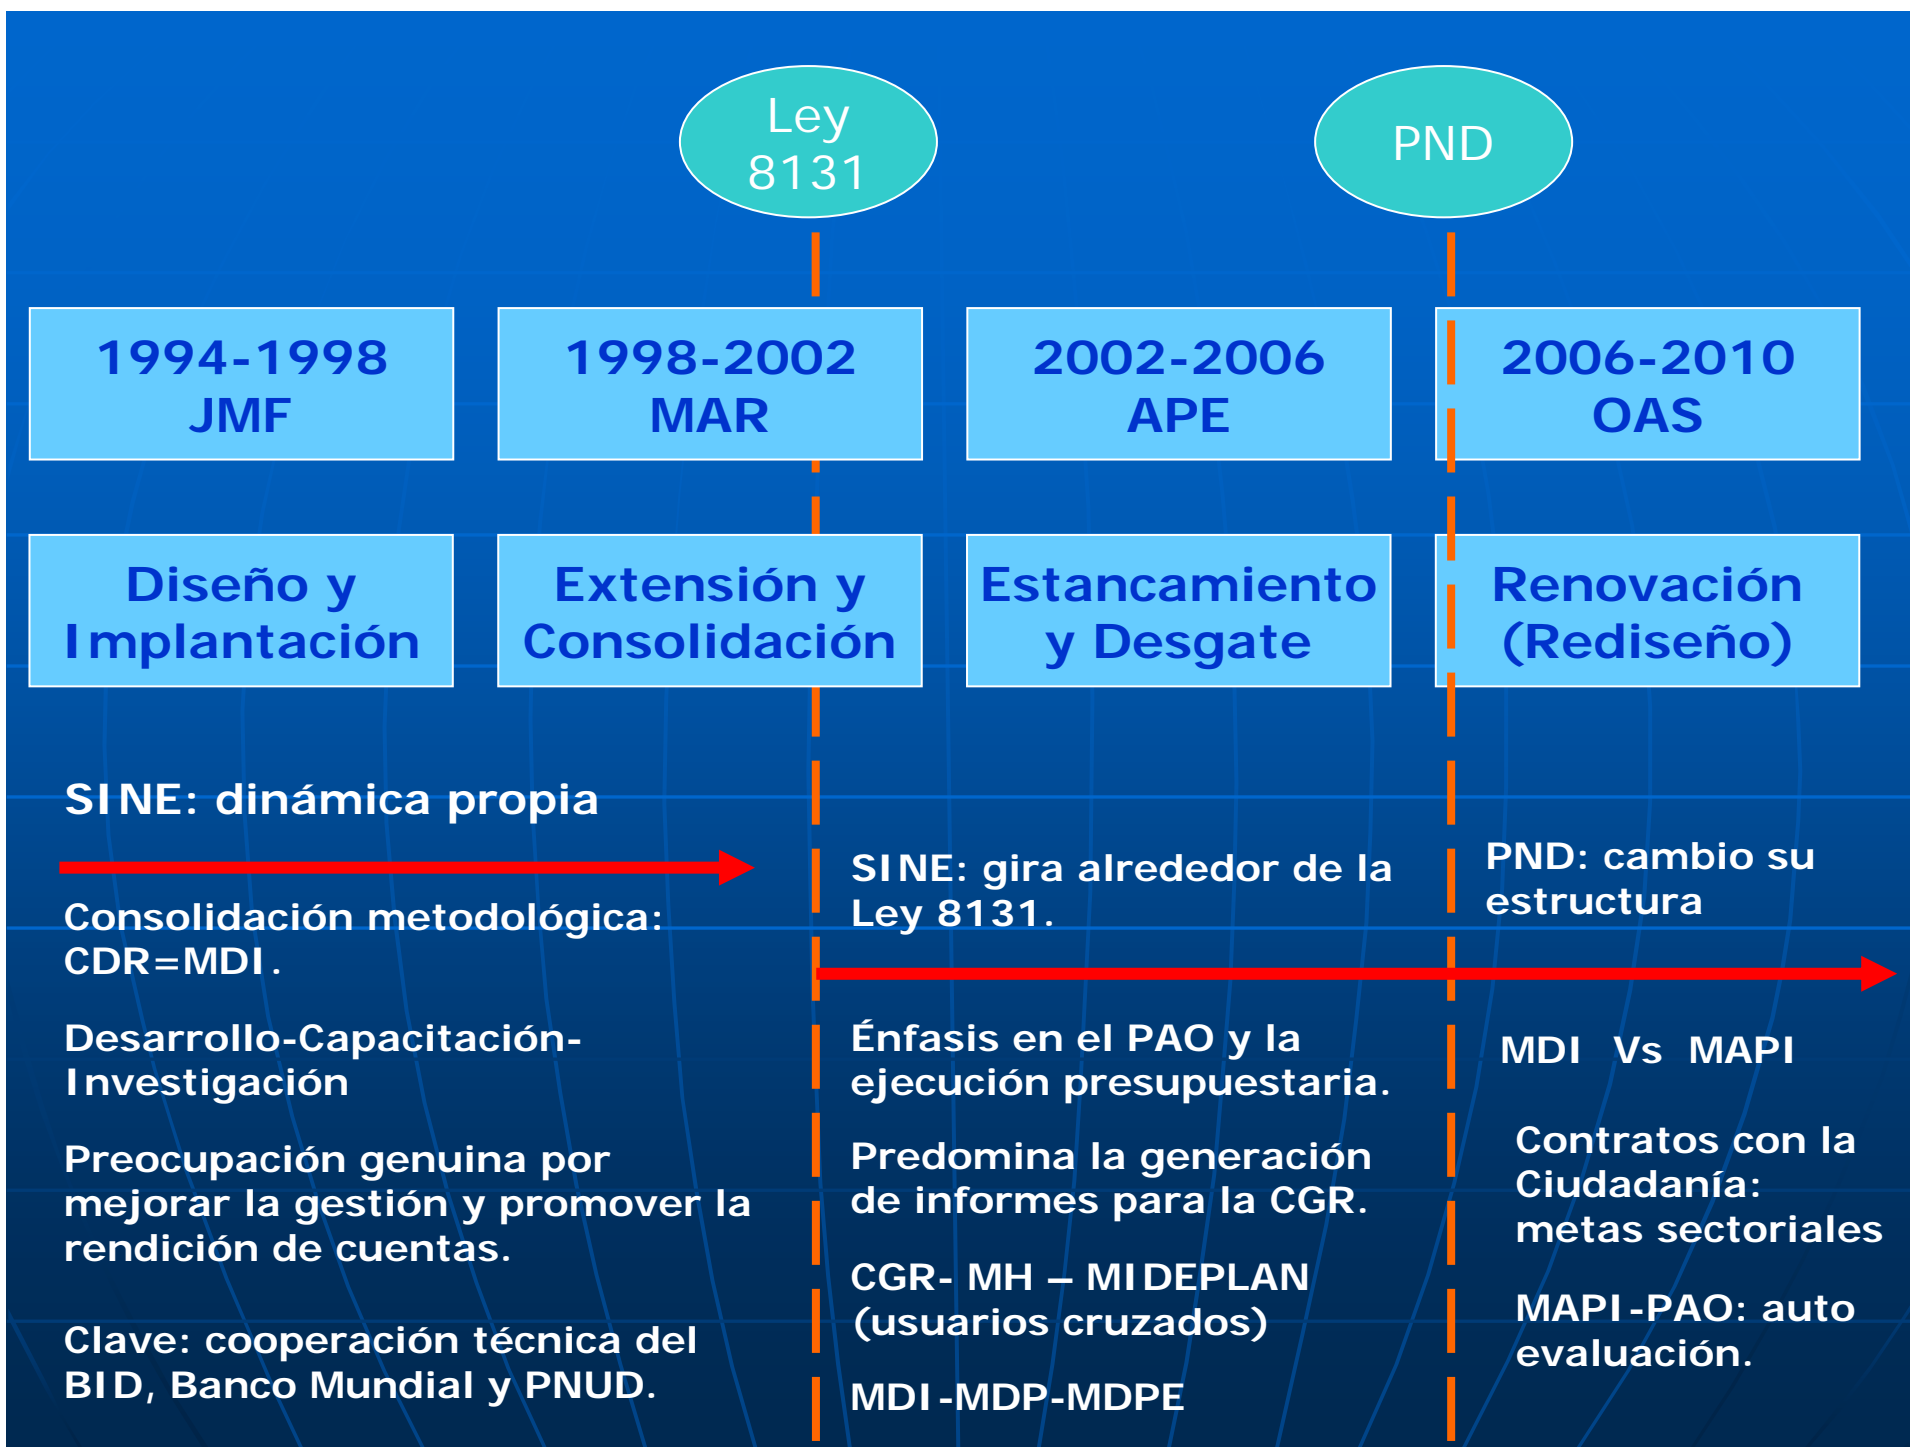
Ley 8131

PND

1994-1998
JMF

1998-2002
MAR

2002-2006
APE

2006-2010
OAS

Diseño y Implantación

Extensión y Consolidación

Estancamiento y Desgate

Renovación (Rediseño)

SINE: dinámica propia

Consolidación metodológica: CDR=MDI.

Desarrollo-Capacitación-Investigación

Preocupación genuina por mejorar la gestión y promover la rendición de cuentas.

Clave: cooperación técnica del BID, Banco Mundial y PNUD.

SINE: gira alrededor de la Ley 8131.

Énfasis en el PAO y la ejecución presupuestaria.

Predomina la generación de informes para la CGR.

CGR- MH – MIDEPLAN (usuarios cruzados)

MDI-MDP-MDPE

PND: cambio su estructura

MDI Vs MAPI

Contratos con la Ciudadanía: metas sectoriales

MAPI-PAO: auto evaluación.